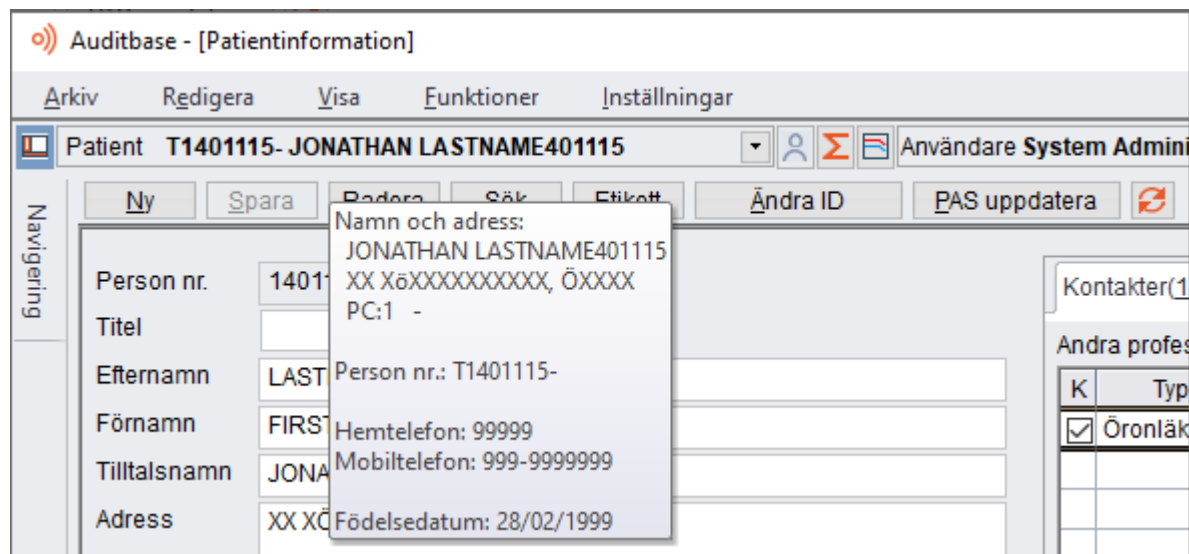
Auditbase - [Patientinformation]

Arkiv Redigera Visa Funktioner Inställningar

Patient T1401115- JONATHAN LASTNAME401115 Användare System Admini

Navigering

Ny Spara Radera Sök Etikett Ändra ID PAS uppdatera

Namn och adress:
JONATHAN LASTNAME401115
XX XöXXXXXXXXXX, ÖXXXX
PC:1 -

Person nr.: T1401115-

Hemtelefon: 99999
Mobiltelefon: 999-9999999

Födelsedatum: 28/02/1999

Person nr. 1401
Titel
Efternamn LAST
Förnamn FIRST
Tilltalsnamn JONA
Adress XX XÖ

Kontakter(1
Andra profes
K Typ
Öronläk